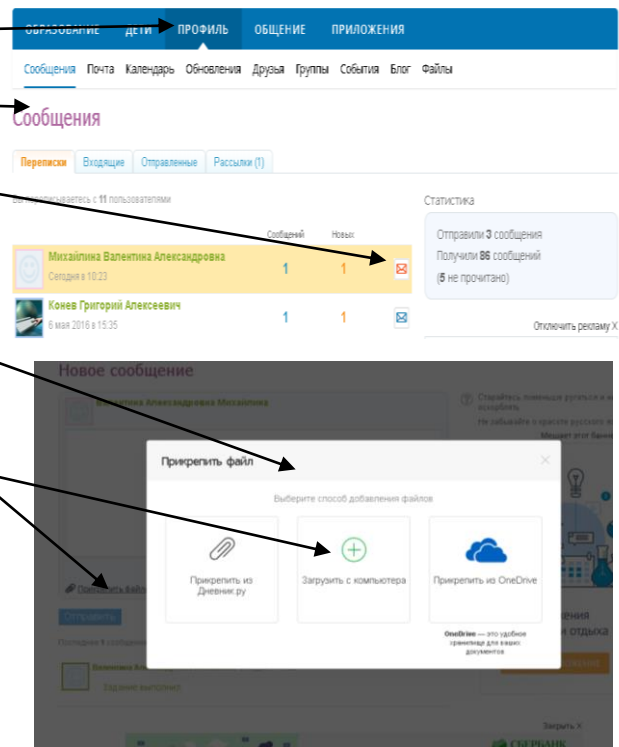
ОБРАЗОВАНИЕ ДЕТИ ПРОФИЛЬ ОБЩЕНИЕ ПРИЛОЖЕНИЯ

Сообщения Почта Календарь Обновления Друзья Группы События Блог Файлы

Сообщения

Переписки Входящие Отправленные Рассылки (1)

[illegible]ереписываетесь с 11 пользователями

Сообщений Новых

Михайлина Валентика Александровна
Сегодня в 10:23
1 1

Конев Григорий Алексеевич
6 мая 2016 в 15:35
1 1

Статистика

Отправили 3 сообщения
Получили 86 сообщений
(5 не прочитано)

Отключить рекламу X

Новое сообщение

Валентина Александровна Михайлина

Старайтесь поменьше ругаться и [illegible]
Не забывайте о красоте русского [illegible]

Прикрепить файл

Выберите способ добавления файлов

Прикрепить из Дневник.ру

Загрузить с компьютера

Прикрепить из OneDrive

OneDrive — это удобное хранилище для ваших документов

Прикрепить файл

Отправить

Последние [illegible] сообщени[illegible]

Задание выполнено

Закрыть X

СБЕРБАНК